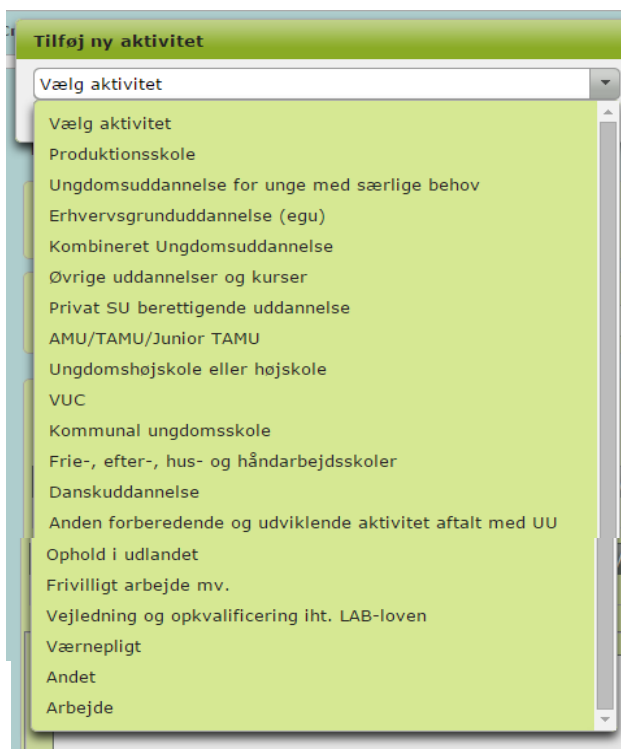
Tilføj ny aktivitet

Vælg aktivitet

Vælg aktivitet
Produktionsskole
Ungdomsuddannelse for unge med særlige behov
Erhvervsgrunduddannelse (egu)
Kombineret Ungdomsuddannelse
Øvrige uddannelser og kurser
Privat SU berettigende uddannelse
AMU/TAMU/Junior TAMU
Ungdomshøjskole eller højskole
VUC
Kommunal ungdomsskole
Frie-, efter-, hus- og håndarbejdsskoler
Danskuddannelse
Anden forberedende og udviklende aktivitet aftalt med UU
Ophold i udlandet
Frivilligt arbejde mv.
Vejledning og opkvalificering iht. LAB-loven
Værnepligt
Andet
Arbejde